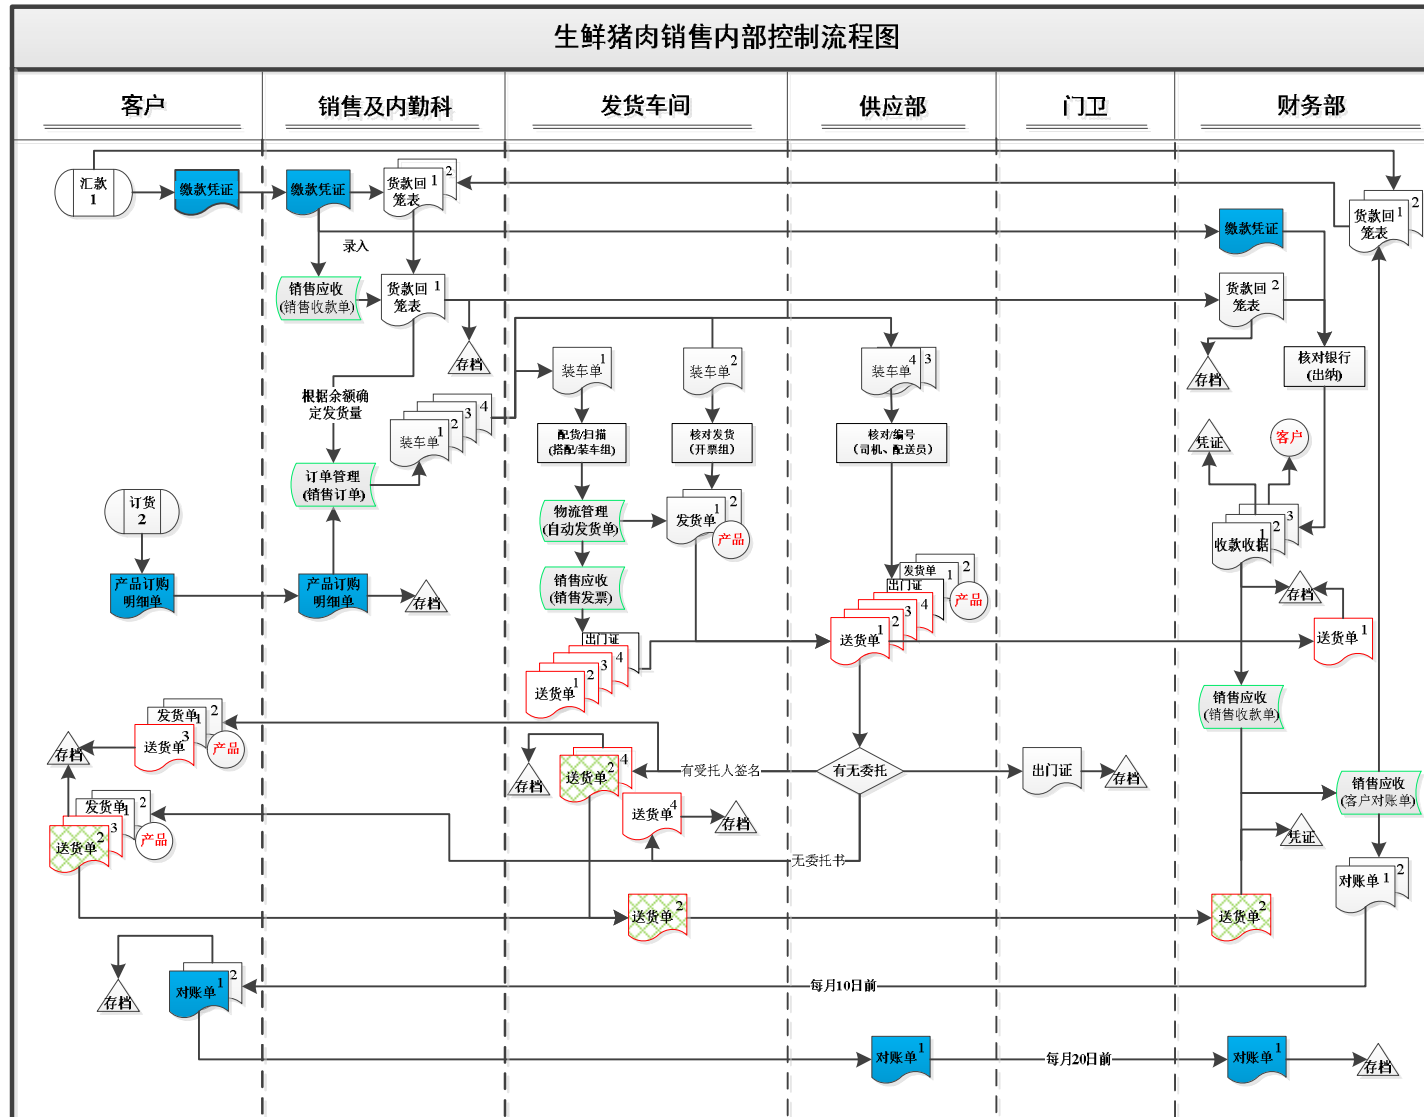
生鲜猪肉销售内部控制流程图

客户

销售及内勤科

发货车间

供应部

门卫

财务部

汇款 1

缴款凭证

缴款凭证

货款回笼表 1 2

货款回笼表 1 2

录入

缴款凭证

销售应收 (销售收款单)

货款回笼表 1

货款回笼表 2

存档

存档

核对银行 (出纳)

根据余额确定发货量

装车单 1 2 3 4

装车单 1

装车单 2

装车单 4 3

配货/扫描 (搭配/装车组)

核对发货 (开票组)

核对/编号 (司机、配送员)

凭证

客户

订单管理 (销售订单)

订货 2

物流管理 (自动发货单)

发货单 1 2

产品

收款收据 1 2 3

产品订购明细单

产品订购明细单

存档

销售应收 (销售发票)

发货单 1 2

出门证

送货单 1 2 3 4

产品

存档

出门证

送货单 1 2 3 4

送货单 1

销售应收 (销售收款单)

发货单 1 2

送货单 3

产品

存档

存档

送货单 2 4

有受托人签名

有无委托

出门证

存档

销售应收 (客户对账单)

送货单 4

存档

发货单 1 2

送货单 2 3

产品

无委托书

凭证

对账单 1 2

送货单 2

送货单 2

存档

对账单 1 2

每月10日前

对账单 1

每月20日前

对账单 1

存档